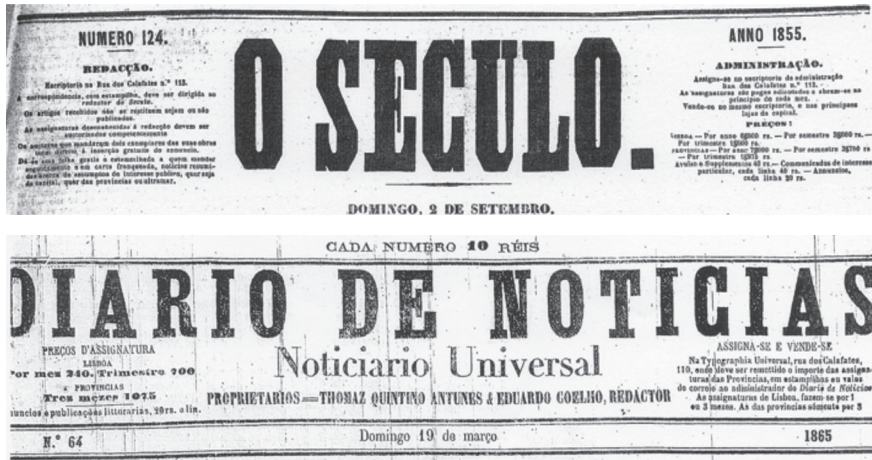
NUMERO 124.

REDACÇÃO.

Escriptorio na Rua dos Calafates n.º 113.

A correspondencia, com estampilha, deve ser dirigida ao redactor do Seculo.

Os artigos recebidos não se restituem sejam ou não publicados.

As assignaturas desconhecidas á redacção devem ser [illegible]

Os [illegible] que mandaram dois exemplares das suas obras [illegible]

Dá-se uma folha gratis e estampilhada a quem mandar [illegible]

O SECULO.

ANNO 1855.

ADMINISTRAÇÃO.

Assigna-se no escriptorio da administração Rua dos Calafates n.º 113.

As assignaturas são pagas adiantadas e abrem-se no principio de cada mez.

Vende-se no mesmo escriptorio, e nas principaes lojas da capital.

PREÇOS:

Lisboa — Por anno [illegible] rs. — Por semestre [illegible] rs. — Por trimestre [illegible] rs.
Provincias — Por anno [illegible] rs. — Por semestre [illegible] rs — Por trimestre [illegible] rs.
Avulso e Supplementos 40 rs. — Communicados de interesse particular, cada linha 40 rs. — Annuncios, cada linha 20 rs.

DOMINGO, 2 DE SETEMBRO.

CADA NUMERO 10 RÉIS

DIARIO DE NOTICIAS

PREÇOS D'ASSIGNATURA
LISBOA
Por mez 240. Trimestre 700
PROVINCIAS
Tres mezes 1075
Annuncios e publicações litterarias, 20rs. a lin.

Noticiario Universal

PROPRIETARIOS — THOMAZ QUINTINO ANTUNES & EDUARDO COELHO, REDACTOR

ASSIGNA-SE E VENDE-SE
Na Typographia Universal, rua dos Calafates, 110, onde deve ser remettido o importe das assignaturas das Provincias, em estampilhas ou vales do correio ao administrador do Diario de Noticias
As assignaturas de Lisboa, fazem-se por 1 ou 3 mezes. As das provincias sómente por 3

N.º 64

Domingo 19 de março

1865